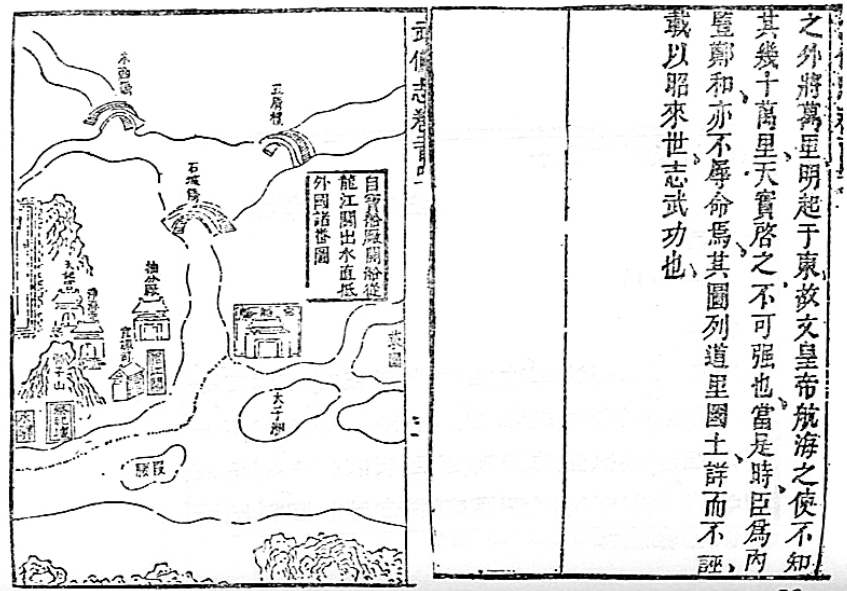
之外將萬里明起于東故文皇帝航海之使不知其幾十萬里天實啓之不可強也當是時臣爲內監鄭和亦不辱命焉其圖列道里國土詳而不誣載以昭來世志武功也

武備志卷二百四十

自寶船廠開船從龍江關出水直抵外國諸番圖

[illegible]

三府橋

石城橋

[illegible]

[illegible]

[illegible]

太子洲

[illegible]